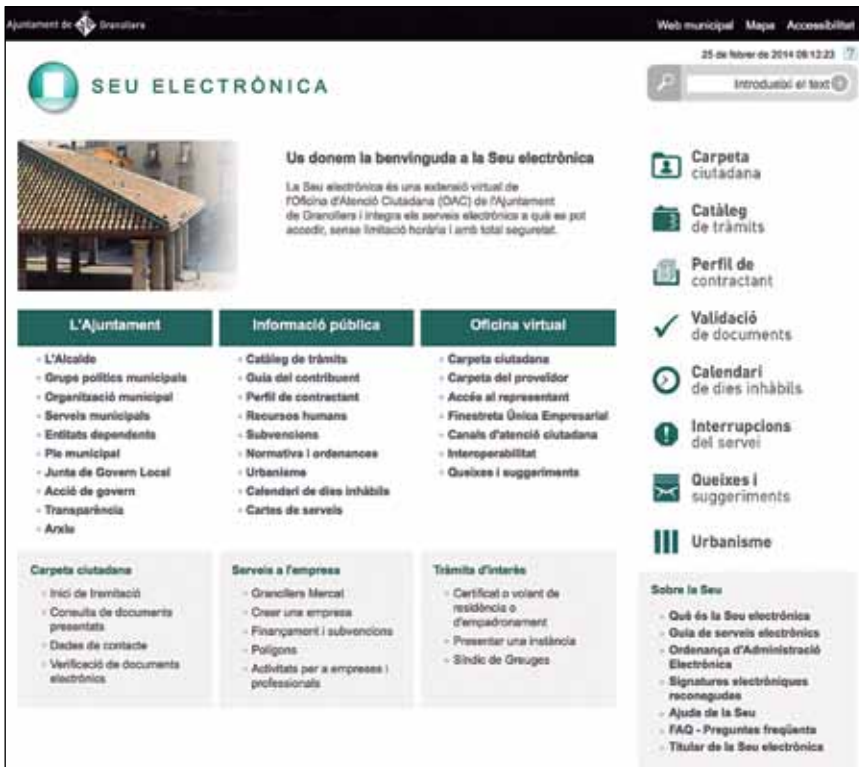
Ajuntament de Granollers

Web municipal Mapa Accessibilitat

25 de febrer de 2014 08:12:23 ?

SEU ELECTRÒNICA

Introduïu el text

Us donem la benvinguda a la Seu electrònica

La Seu electrònica és una extensió virtual de l'Oficina d'Atenció Ciutadana (OAC) de l'Ajuntament de Granollers i integra els serveis electrònics a què es pot accedir, sense limitació horària i amb total seguretat.

Carpeta ciutadana

Catàleg de tràmits

Perfil de contractant

Validació de documents

Calendari de dies inhàbils

Interrupcions del servei

Queixes i suggeriments

Urbanisme

L'Ajuntament
- L'Alcalde
- Grups polítics municipals
- Organització municipal
- Serveis municipals
- Entitats dependents
- Ple municipal
- Junta de Govern Local
- Acció de govern
- Transparència
- Arxiu

Informació pública
- Catàleg de tràmits
- Guia del contribuent
- Perfil de contractant
- Recursos humans
- Subvencions
- Normativa i ordenances
- Urbanisme
- Calendari de dies inhàbils
- Cartes de serveis

Oficina virtual
- Carpeta ciutadana
- Carpeta del proveïdor
- Accés al representant
- Finestreta Única Empresarial
- Canals d'atenció ciutadana
- Interoperabilitat
- Queixes i suggeriments

Carpeta ciutadana
- Inici de tramitació
- Consulta de documents presentats
- Dades de contacte
- Verificació de documents electrònics

Serveis a l'empresa
- Granollers Mercat
- Crear una empresa
- Finançament i subvencions
- Polígons
- Activitats per a empreses i professionals

Tràmits d'interès
- Certificat o volant de residència o d'empadronament
- Presentar una instància
- Síndic de Greuges

Sobre la Seu
- Què és la Seu electrònica
- Guia de serveis electrònics
- Ordenança d'Administració Electrònica
- Signatures electròniques reconegudes
- Ajuda de la Seu
- FAQ - Preguntes freqüents
- Titular de la Seu electrònica